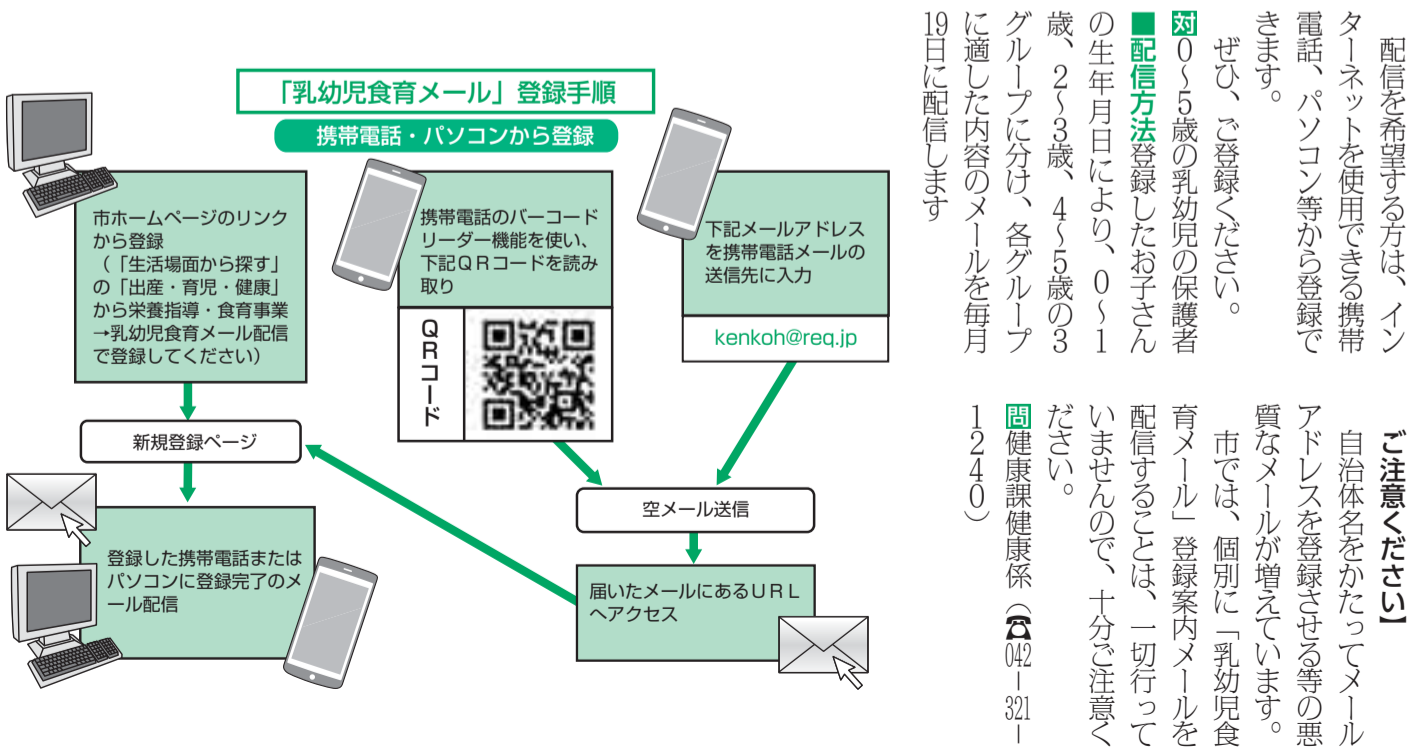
配信を希望する方は、インターネットを使用できる携帯電話、パソコン等から登録できます。

ぜひ、ご登録ください。

対0～5歳の乳幼児の保護者

■配信方法登録したお子さんの生年月日により、0～1歳、2～3歳、4～5歳の3グループに分け、各グループに適した内容のメールを毎月19日に配信します

【ご注意ください】

自治体名をかたってメールアドレスを登録させる等の悪質なメールが増えています。

市では、個別に「乳幼児食育メール」登録案内メールを配信することは、一切行っていませんので、十分ご注意ください。

問健康課健康係（☎042－321－1240）

「乳幼児食育メール」登録手順

携帯電話・パソコンから登録

市ホームページのリンクから登録（「生活場面から探す」の「出産・育児・健康」から栄養指導・食育事業→乳幼児食育メール配信で登録してください）

携帯電話のバーコードリーダー機能を使い、下記ＱＲコードを読み取り

ＱＲコード

下記メールアドレスを携帯電話メールの送信先に入力

kenkoh@req.jp

新規登録ページ

空メール送信

登録した携帯電話またはパソコンに登録完了のメール配信

届いたメールにあるＵＲＬへアクセス